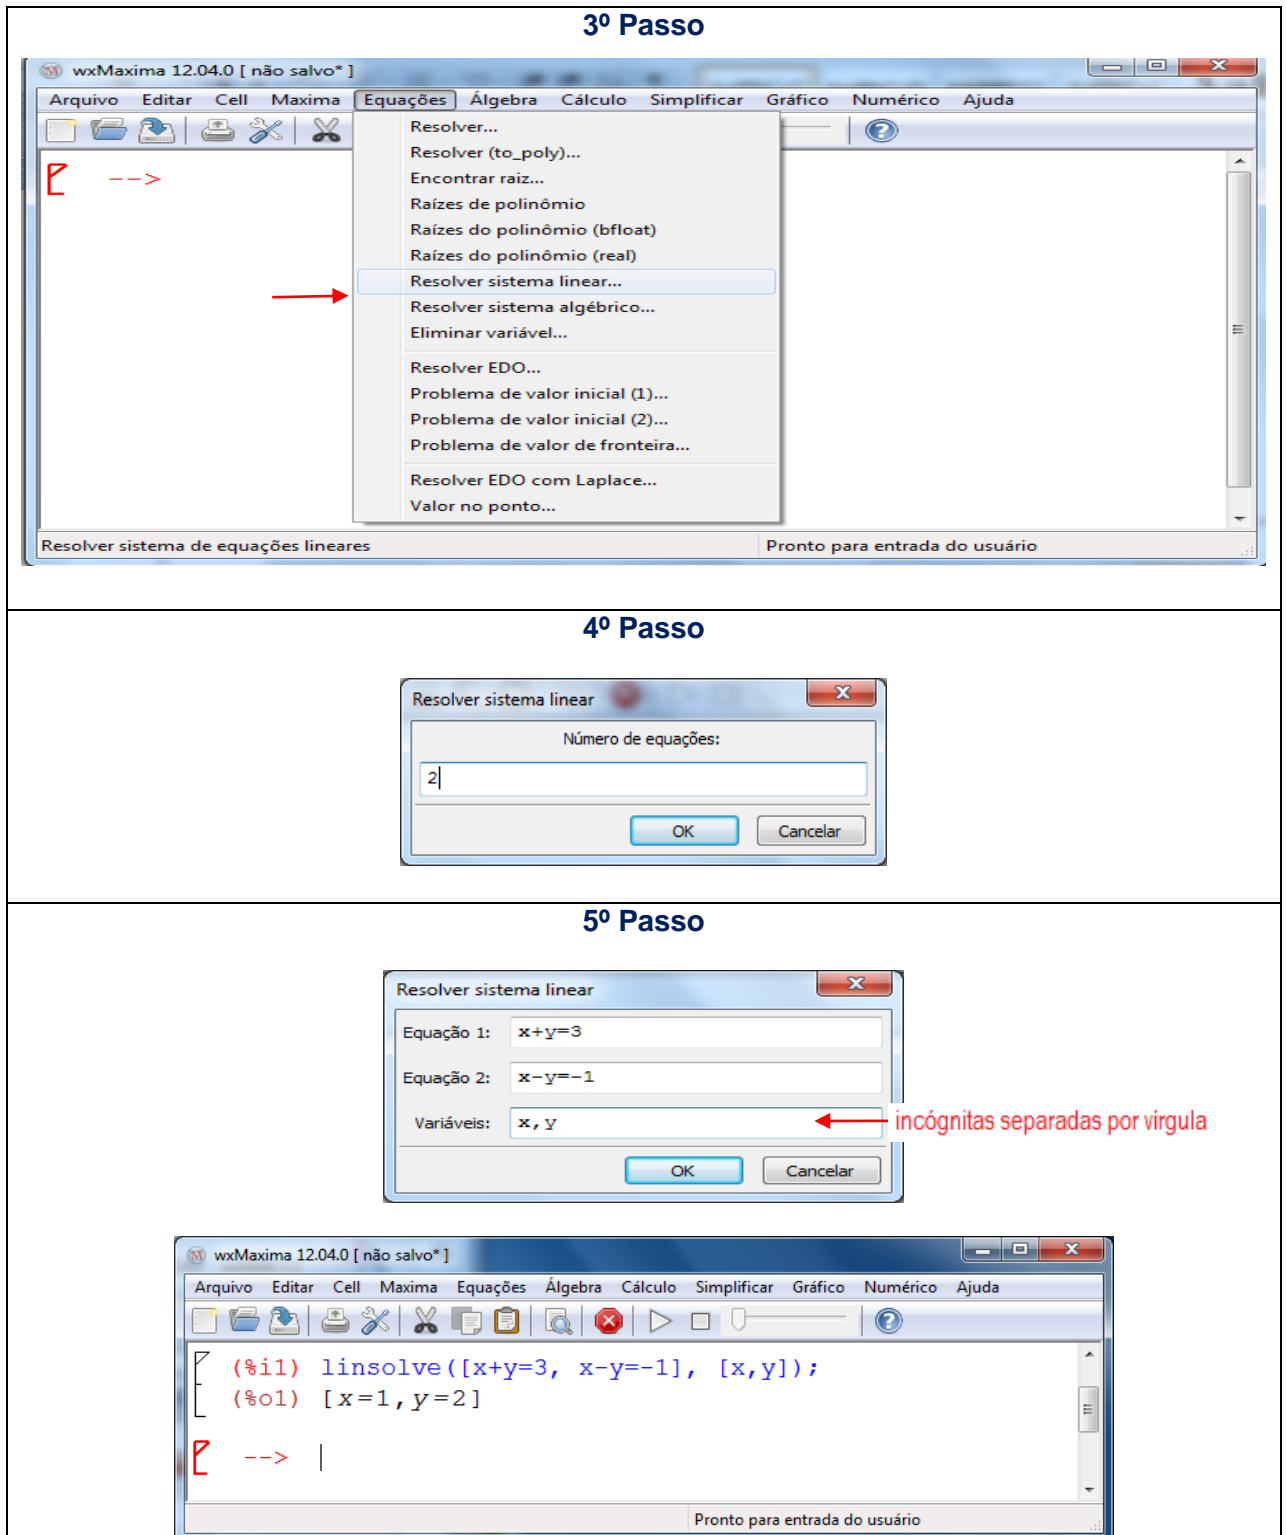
3º Passo

wxMaxima 12.04.0 [ não salvo* ]

Arquivo Editar Cell Maxima Equações Álgebra Cálculo Simplificar Gráfico Numérico Ajuda

-->

Resolver...
Resolver (to_poly)...
Encontrar raiz...
Raízes de polinômio
Raízes do polinômio (bfloat)
Raízes do polinômio (real)
Resolver sistema linear...
Resolver sistema algébrico...
Eliminar variável...
Resolver EDO...
Problema de valor inicial (1)...
Problema de valor inicial (2)...
Problema de valor de fronteira...
Resolver EDO com Laplace...
Valor no ponto...

Resolver sistema de equações lineares
Pronto para entrada do usuário

4º Passo

Resolver sistema linear

Número de equações:

2

OK Cancelar

5º Passo

Resolver sistema linear

Equação 1: x+y=3

Equação 2: x-y=-1

Variáveis: x, y

incógnitas separadas por virgula

OK Cancelar

wxMaxima 12.04.0 [ não salvo* ]

Arquivo Editar Cell Maxima Equações Álgebra Cálculo Simplificar Gráfico Numérico Ajuda

(%i1) linsolve([x+y=3, x-y=-1], [x,y]);
(%o1) [x=1,y=2]

-->

Pronto para entrada do usuário